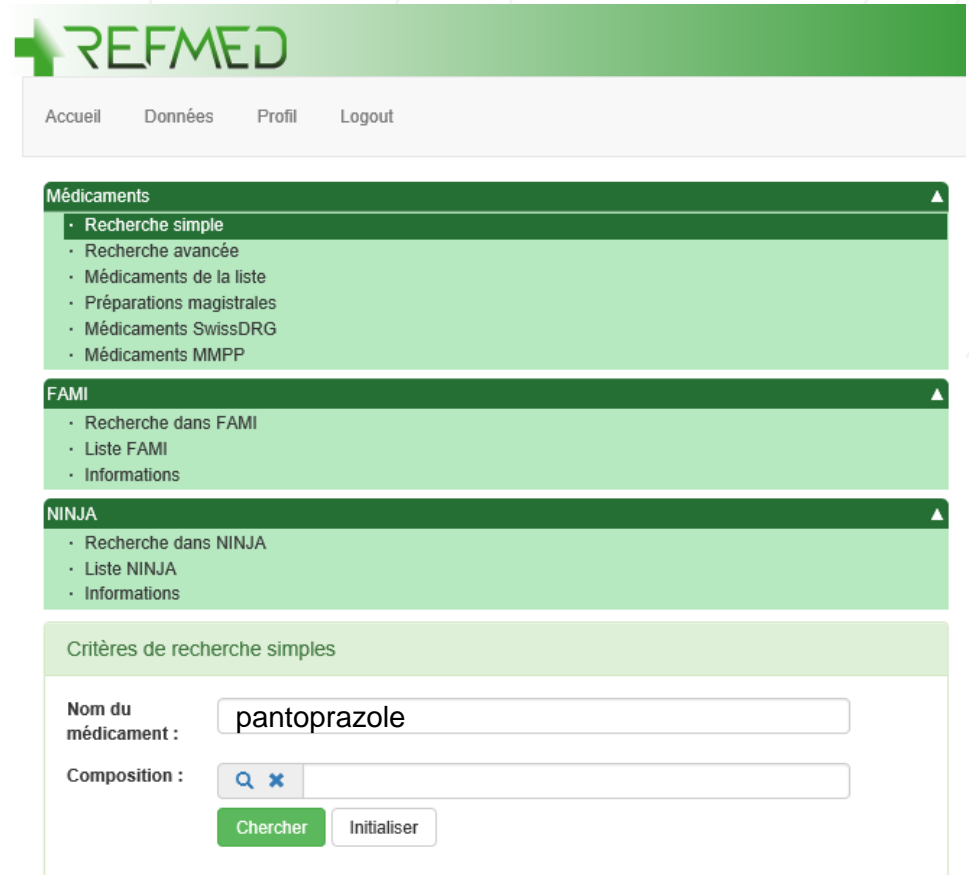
REFMED

Accueil Données Profil Logout

Médicaments
· Recherche simple
· Recherche avancée
· Médicaments de la liste
· Préparations magistrales
· Médicaments SwissDRG
· Médicaments MMPP

FAMI
· Recherche dans FAMI
· Liste FAMI
· Informations

NINJA
· Recherche dans NINJA
· Liste NINJA
· Informations

Critères de recherche simples

Nom du médicament : pantoprazole

Composition :

Chercher Initialiser